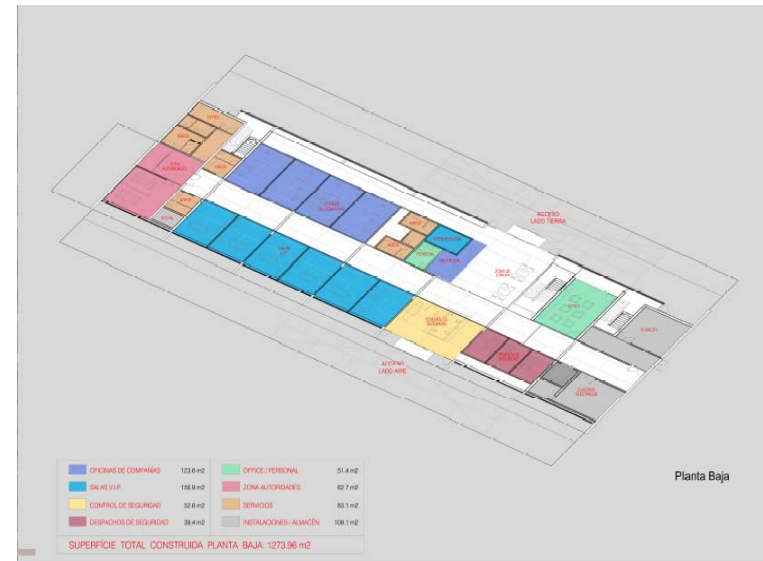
ACCESO
LADO TIERRA

ACCESO
LADO AIRE

Planta Baja

| | | | |
|---|---|---|---|
| OFICINAS DE COMPAÑIAS | 123.6 m2 | OFFICE / PERSONAL | 51.4 m2 |
| SALAS V.I.P. | 156.9 m2 | ZONA AUTORIDADES | 62.7 m2 |
| CONTROL DE SEGURIDAD | 52.6 m2 | SERVICIOS | 80.1 m2 |
| DESPACHOS DE SEGURIDAD | 39.4 m2 | INSTALACIONES / ALMACÉN | 108.1 m2 |

SUPERFICIE TOTAL CONSTRUIDA PLANTA BAJA: 1273.96 m2